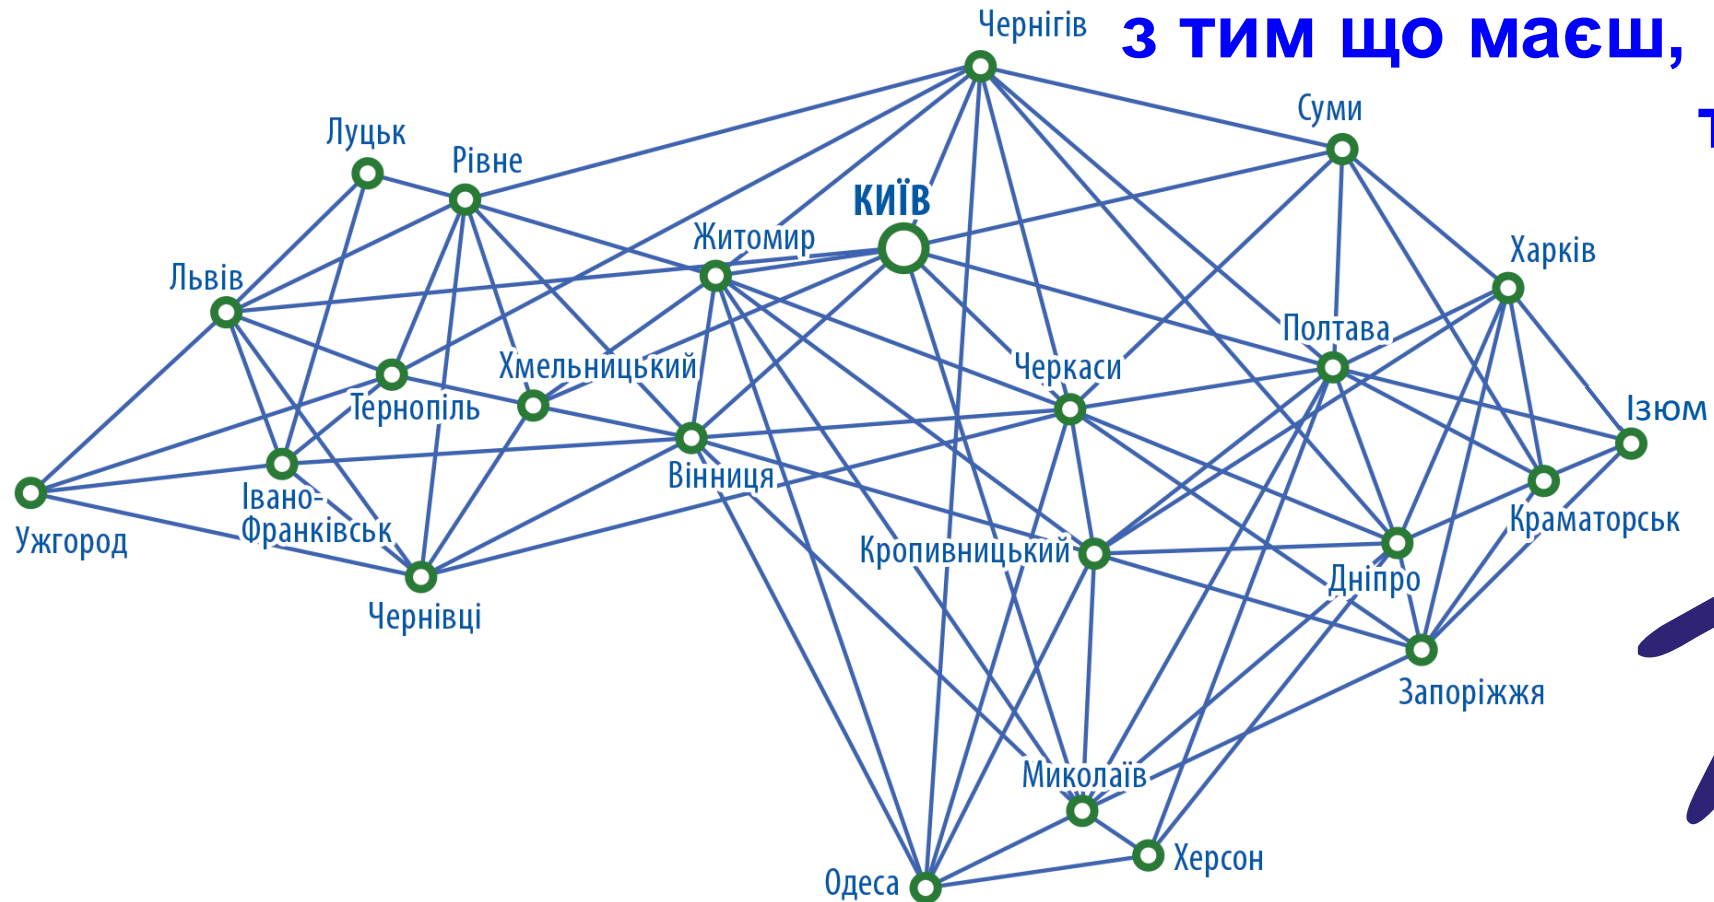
з тим що маєш,

Т

Чернігів
Суми
Луцьк
Рівне
КИЇВ
Житомир
Харків
Львів
Полтава
Хмельницький
Черкаси
Тернопіль
Ізюм
Вінниця
Ужгород
Івано-Франківськ
Краматорськ
Кропивницький
Дніпро
Чернівці
Запоріжжя
Миколаїв
Херсон
Одеса